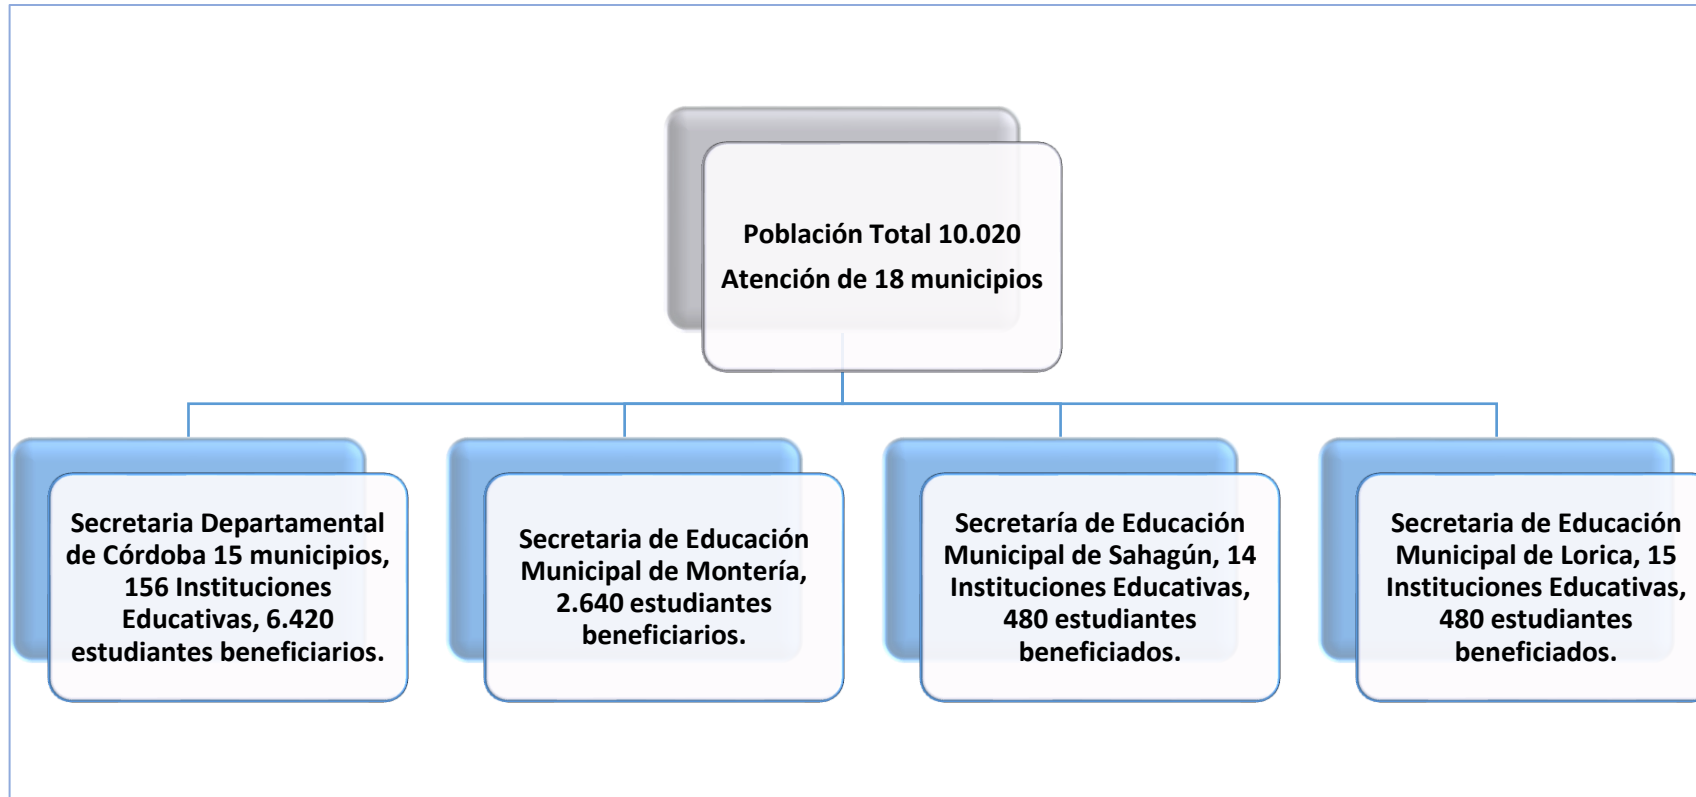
Población Total 10.020
Atención de 18 municipios

Secretaria Departamental de Córdoba 15 municipios, 156 Instituciones Educativas, 6.420 estudiantes beneficiarios.

Secretaria de Educación Municipal de Montería, 2.640 estudiantes beneficiarios.

Secretaría de Educación Municipal de Sahagún, 14 Instituciones Educativas, 480 estudiantes beneficiados.

Secretaria de Educación Municipal de Lorica, 15 Instituciones Educativas, 480 estudiantes beneficiados.